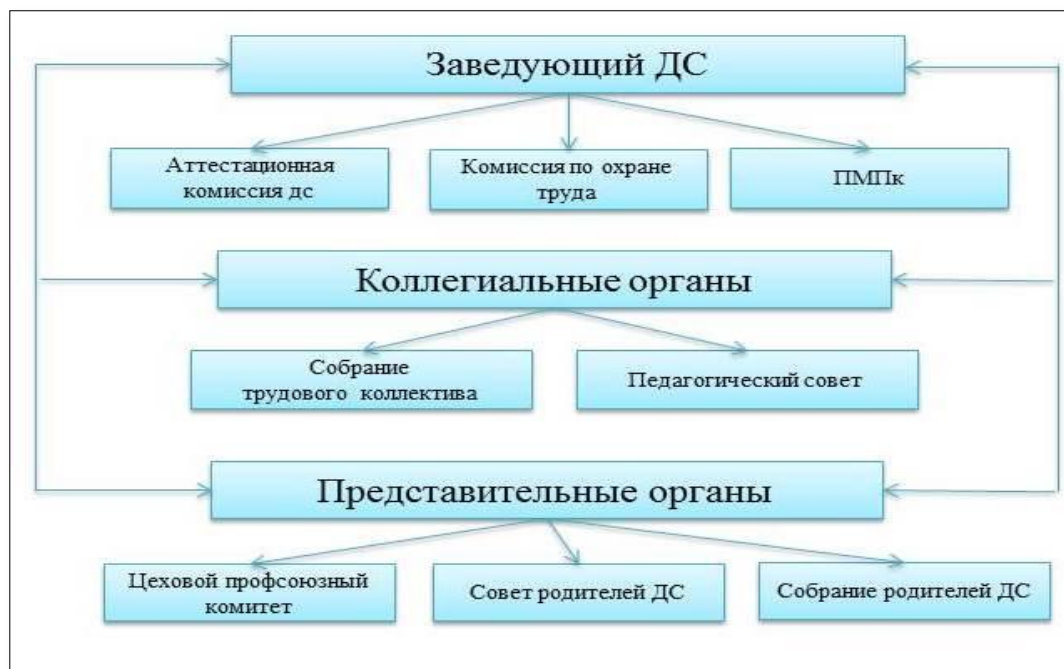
Заведующий ДС

Аттестационная комиссия дс

Комиссия по охране труда

ПМПк

Коллегиальные органы

Собрание трудового коллектива

Педагогический совет

Представительные органы

Цеховой профсоюзный комитет

Совет родителей ДС

Собрание родителей ДС